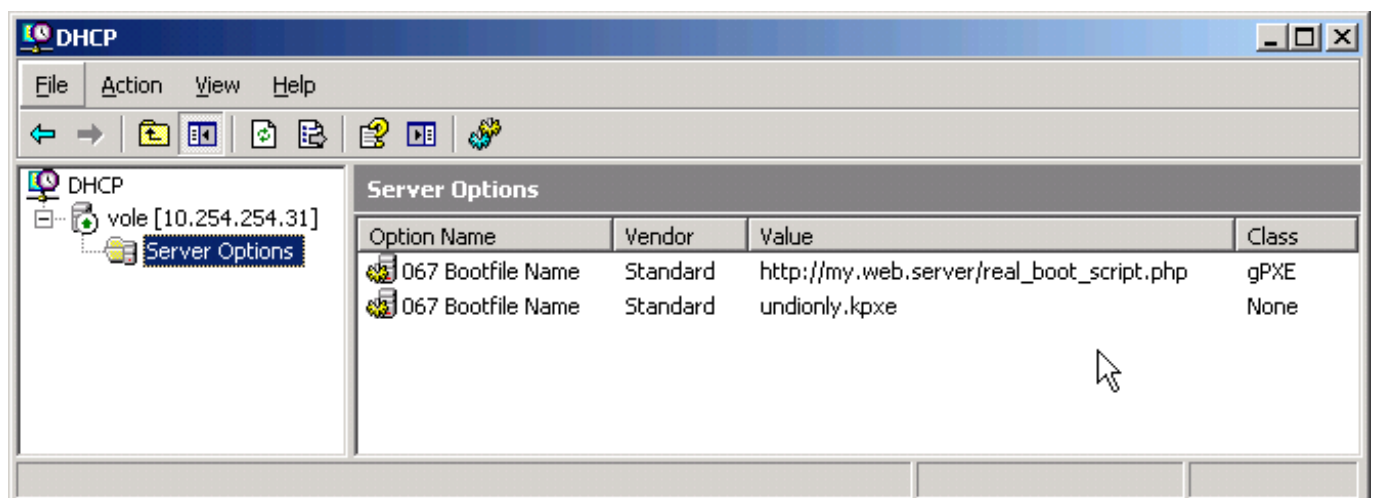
DHCP

File Action View Help

DHCP
vole [10.254.254.31]
Server Options

Server Options

| Option Name | Vendor | Value | Class |
|---|---|---|---|
| 067 Bootfile Name | Standard | http://my.web.server/real_boot_script.php | gPXE |
| 067 Bootfile Name | Standard | undionly.kpxe | None |